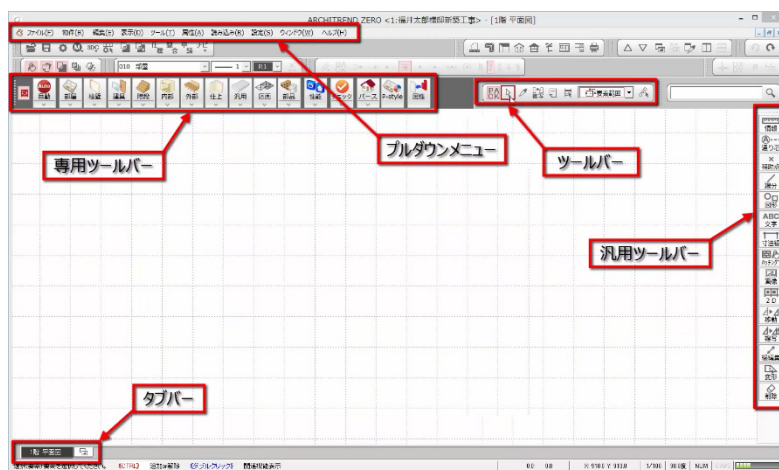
ARCHITREND ZERO <1:福井太郎様邸新築工事> - [1階 平面図]

ファイル(F) 物件(B) 編集(E) 表示(D) ツール(T) 属性(A) 読み込み(R) 設定(S) ウィンドウ(W) ヘルプ(H)

AUTO 自動 配置 柱壁 建具 階段 内部 外部 仕上 汎用 伝票 部材 積算 チェック パース P-style 図面

専用ツールバー

プルダウンメニュー

ツールバー

汎用ツールバー

タブバー

1階 平面図

1/100